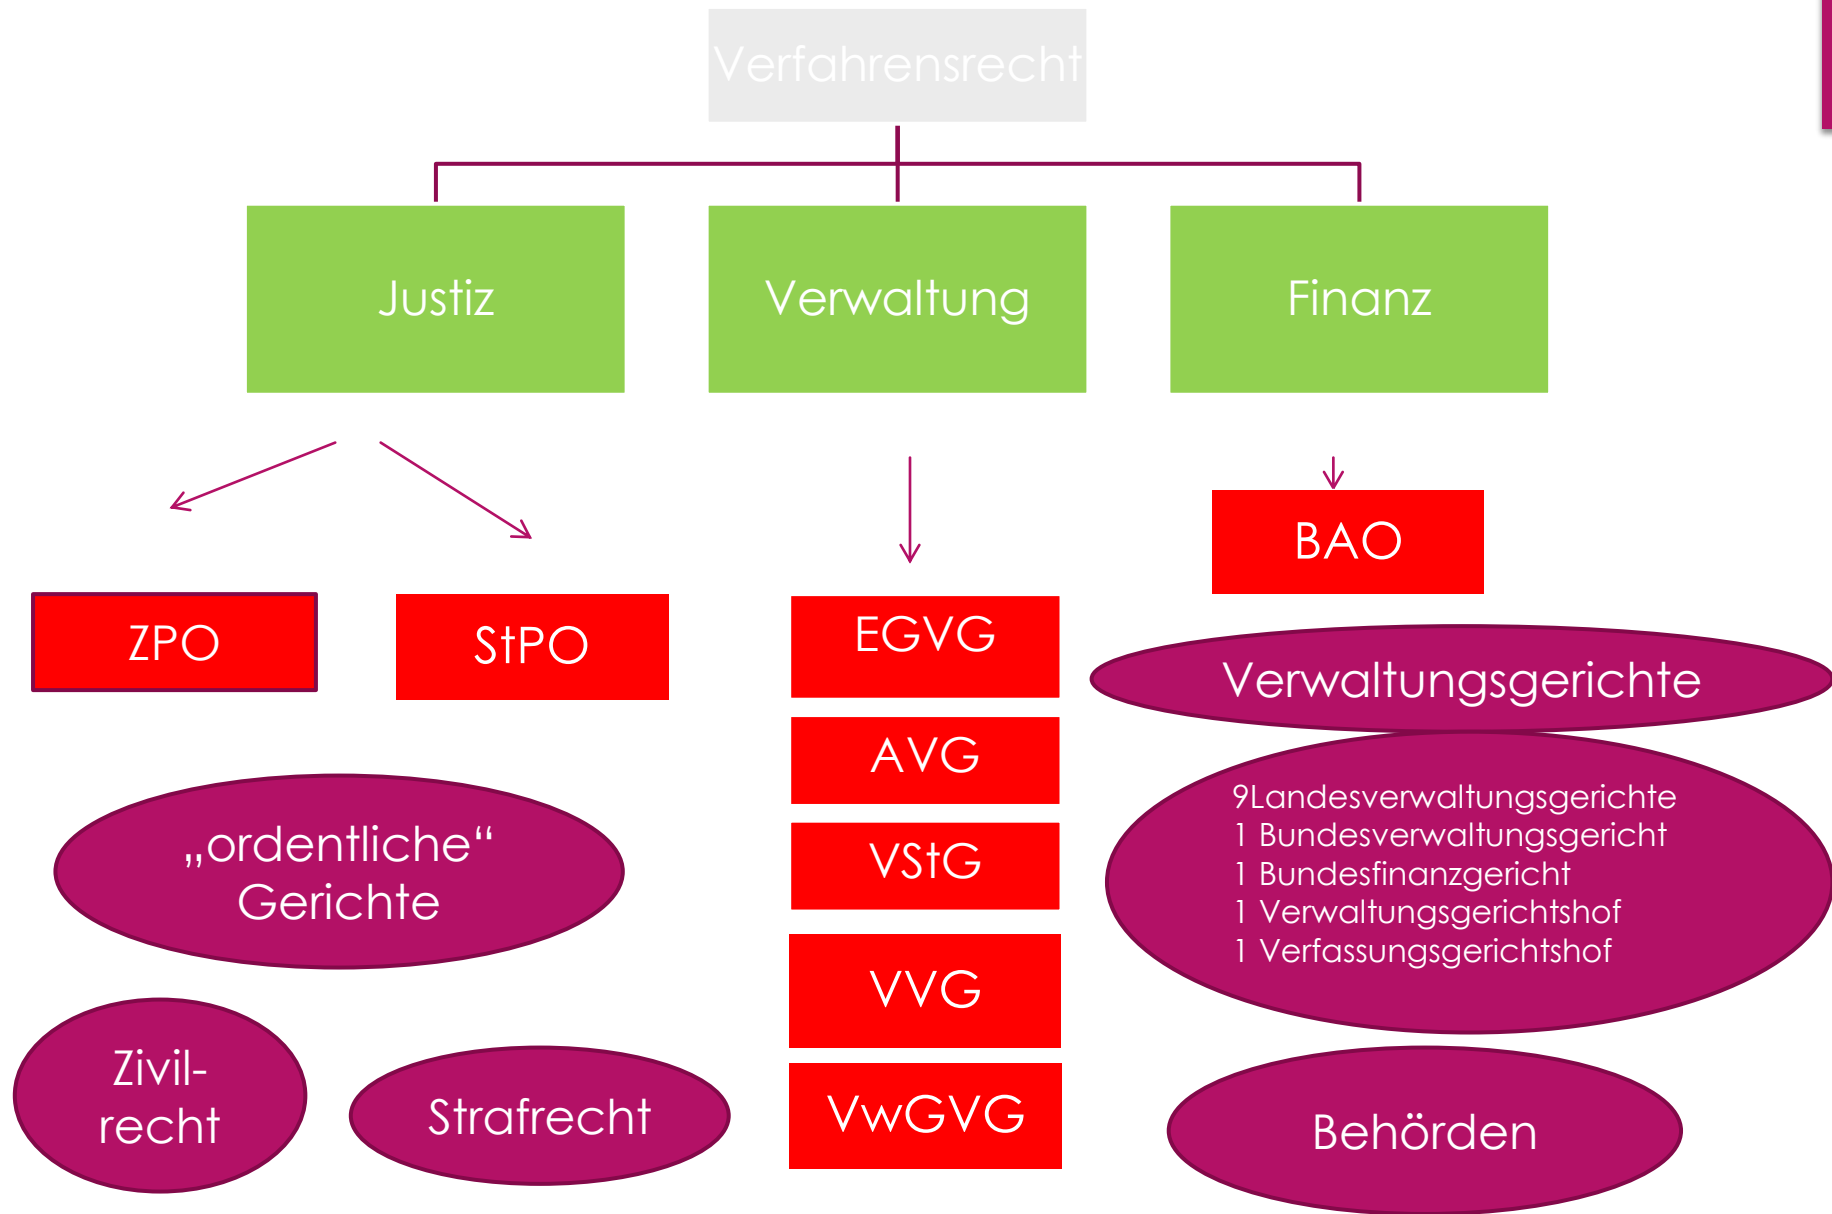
Verfahrensrecht

Justiz

Verwaltung

Finanz

ZPO

StPO

EGVG

AVG

VStG

VVG

VwGVG

BAO

Verwaltungsgerichte

9Landesverwaltungsgerichte
1 Bundesverwaltungsgericht
1 Bundesfinanzgericht
1 Verwaltungsgerichtshof
1 Verfassungsgerichtshof

„ordentliche“ Gerichte

Zivilrecht

Strafrecht

Behörden